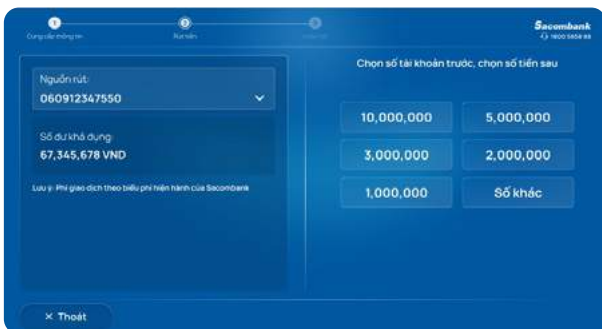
Cung cấp thông tin
Rút tiền
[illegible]
Sacombank
1900 5858 88

Nguồn rút:
060912347550

Số dư khả dụng:
67,345,678 VND

Lưu ý: Phí giao dịch theo biểu phí hiện hành của Sacombank

Chọn số tài khoản trước, chọn số tiền sau

10,000,000
5,000,000
3,000,000
2,000,000
1,000,000
Số khác

× Thoát